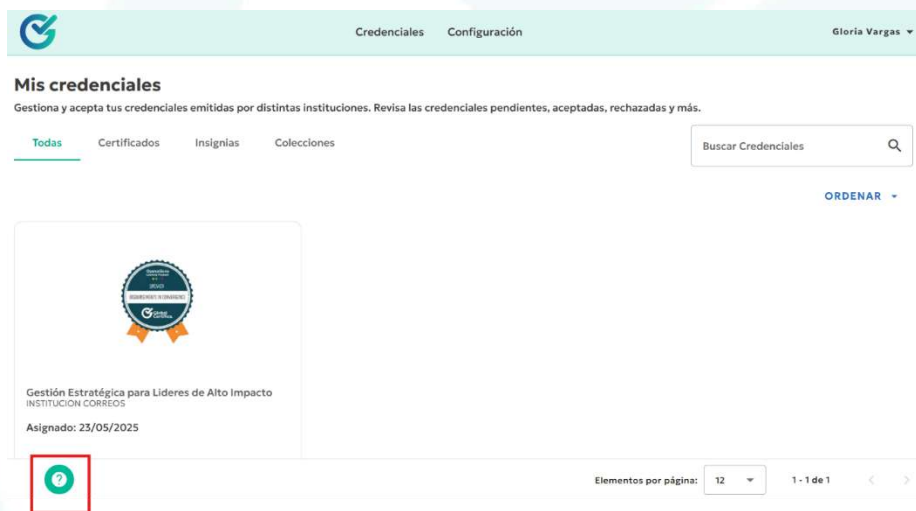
Credenciales Configuración Gloria Vargas

Mis credenciales

Gestiona y acepta tus credenciales emitidas por distintas instituciones. Revisa las credenciales pendientes, aceptadas, rechazadas y más.

Todas Certificados Insignias Colecciones

Buscar Credenciales

ORDENAR

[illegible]

Gestión Estratégica para Lideres de Alto Impacto
INSTITUCION CORREOS

Asignado: 23/05/2025

Elementos por página: 12

1 - 1 de 1